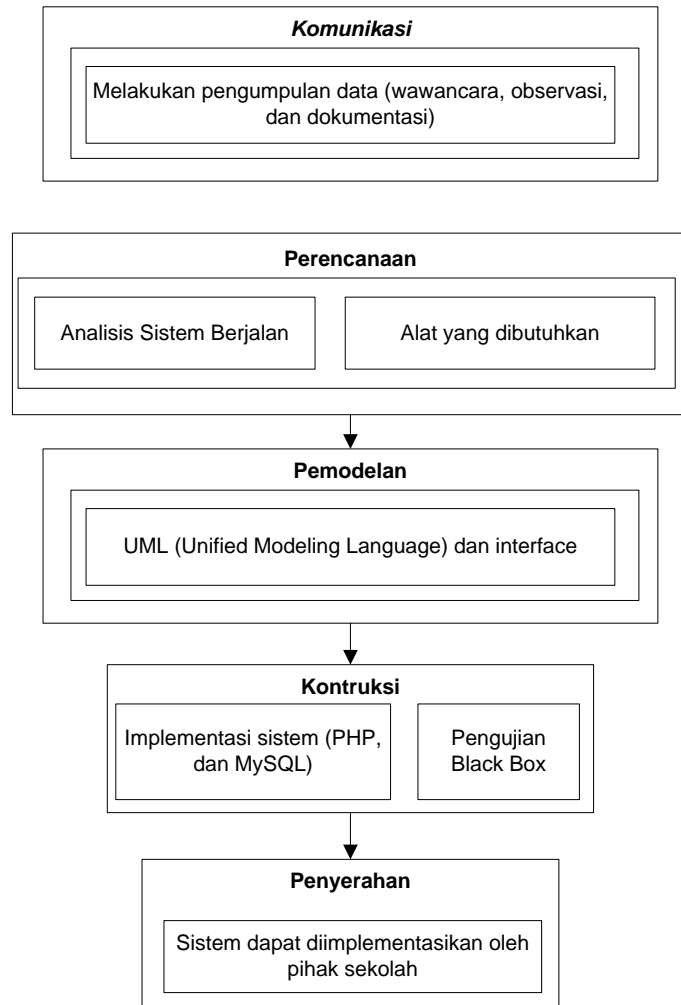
Komunikasi

Melakukan pengumpulan data (wawancara, observasi, dan dokumentasi)

Perencanaan

Analisis Sistem Berjalan

Alat yang dibutuhkan

Pemodelan

UML (Unified Modeling Language) dan interface

Kontruksi

Implementasi sistem (PHP, dan MySQL)

Pengujian Black Box

Penyerahan

Sistem dapat diimplementasikan oleh pihak sekolah